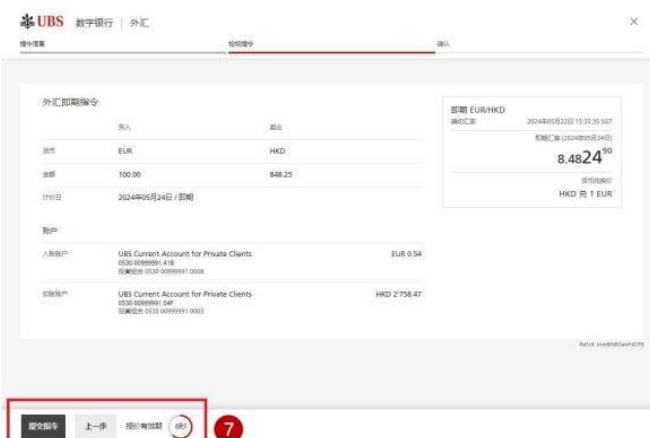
UBS 数字银行 | 外汇

指令信息

检视指令

确认

外汇即期指令

买入

卖出

货币

EUR

HKD

金额

100.00

848.25

付款日

2024年05月24日 / 即期

账户

入账账户

UBS Current Account for Private Clients
0530 00999991.41B
投资组合 0530 00999991 0008

EUR 0.54

扣款账户

UBS Current Account for Private Clients
0530 00999991.04P
投资组合 0530 00999991 0003

HKD 2'758.47

即期 EUR/HKD

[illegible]

2024年05月22日 15:35:35 SGT

即期汇率 (2024年05月24日)

$8.4824^{90}$

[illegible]

HKD 兑 1 EUR

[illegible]

提交指令

上一步

指令有效期

6秒

7